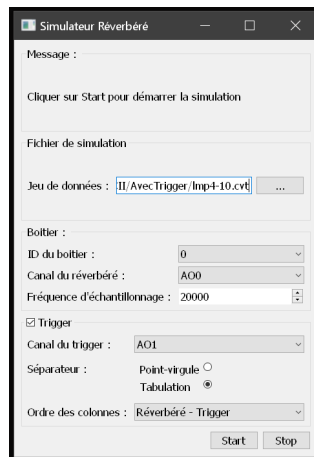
Simulateur Réverbéré

Message :

Cliquer sur Start pour démarrer la simulation

Fichier de simulation

Jeu de données : II/AvecTrigger/Imp4-10.cvt ...

Boitier :

ID du boitier : 0

Canal du réverbéré : AO0

Fréquence d'échantillonnage : 20000

☑ Trigger

Canal du trigger : AO1

Séparateur : Point-virgule ○ Tabulation ◉

Ordre des colonnes : Réverbéré - Trigger

Start Stop